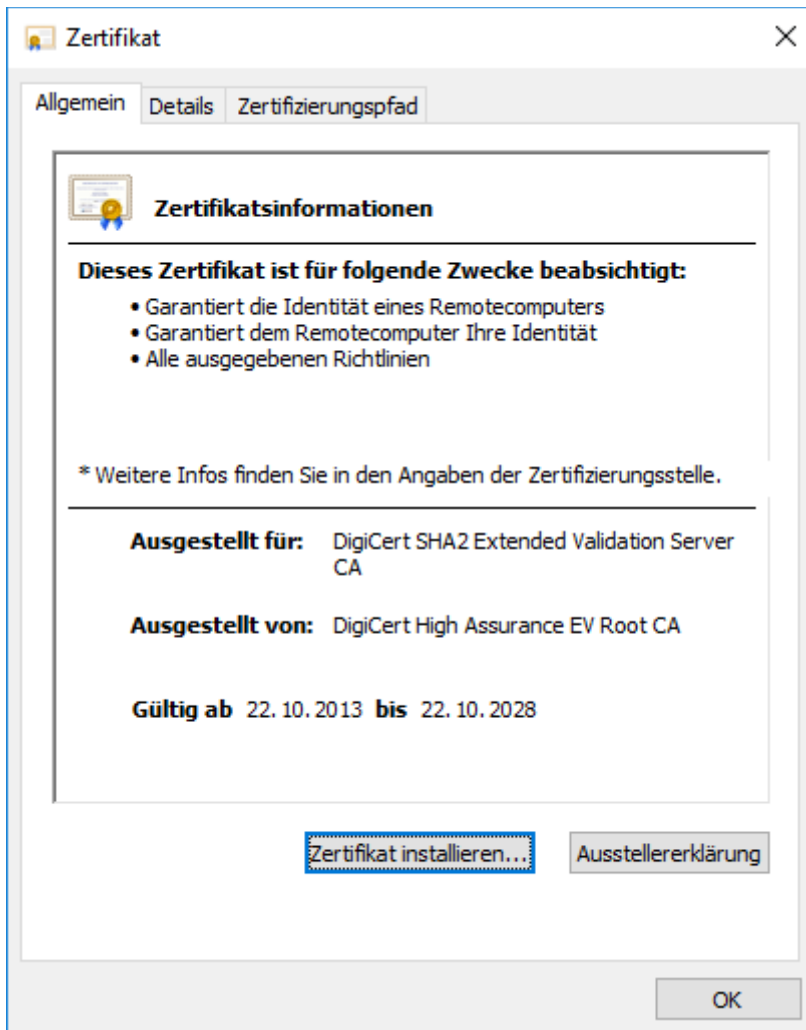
Zertifikat

Allgemein | Details | Zertifizierungspfad

Zertifikatsinformationen

Dieses Zertifikat ist für folgende Zwecke beabsichtigt:

• Garantiert die Identität eines Remotecomputers
• Garantiert dem Remotecomputer Ihre Identität
• Alle ausgegebenen Richtlinien

* Weitere Infos finden Sie in den Angaben der Zertifizierungsstelle.

Ausgestellt für: DigiCert SHA2 Extended Validation Server CA

Ausgestellt von: DigiCert High Assurance EV Root CA

Gültig ab 22. 10. 2013 bis 22. 10. 2028

Zertifikat installieren... | Ausstellererklärung

OK